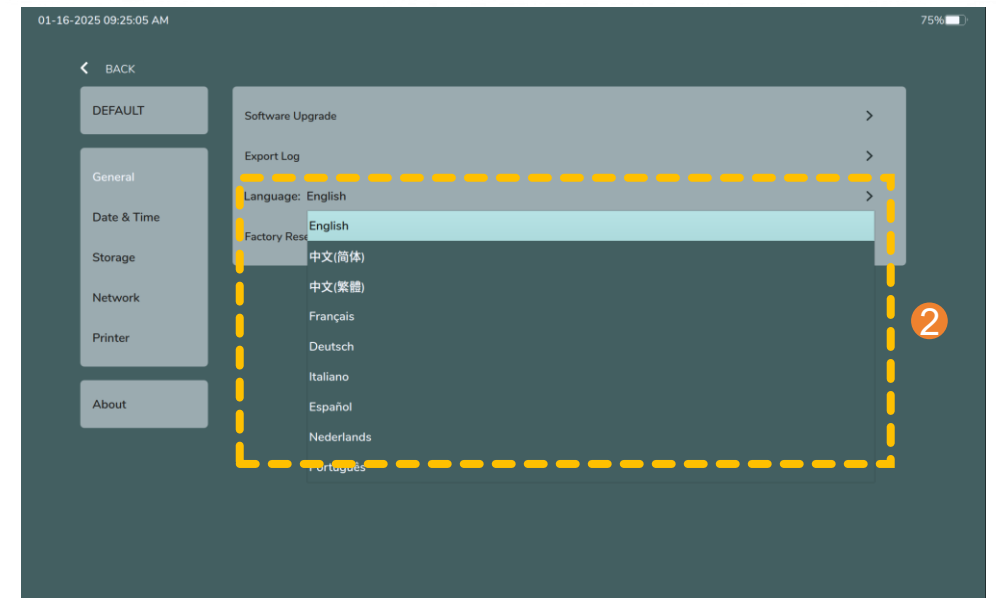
01-16-2025 09:25:05 AM

75%

BACK

DEFAULT

General

Date & Time

Storage

Network

Printer

About

Software Upgrade

Export Log

Language: English

Factory Rese

English

中文(简体)

中文(繁體)

Français

Deutsch

Italiano

Español

Nederlands

Português

2